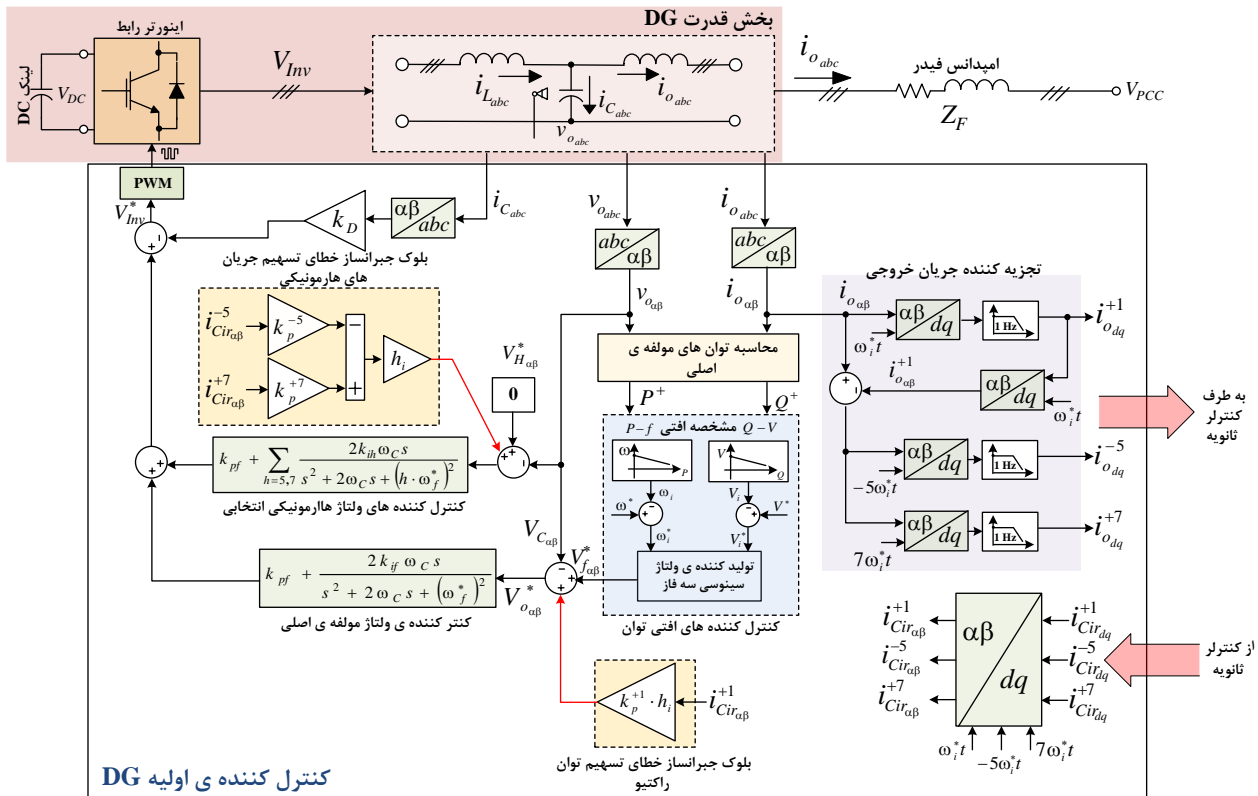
بخش قدرت DG

اینورتر رابط

لینک DC

$V_{DC}$

$V_{Inv}$

$i_{L_{abc}}$

$i_{C_{abc}}$

$i_{o_{abc}}$

$v_{o_{abc}}$

$i_{o_{abc}}$

امپدانس فیدر

$Z_F$

$V_{PCC}$

PWM

$V_{Inv}^*$

$k_D$

$\alpha\beta / abc$

$i_{C_{abc}}$

$v_{o_{abc}}$

$i_{o_{abc}}$

$abc / \alpha\beta$

$abc / \alpha\beta$

بلوک جبرانساز خطای تسهیم جریان های هارمونیکی

$i_{Cir_{\alpha\beta}}^{-5}$

$k_p^{-5}$

$i_{Cir_{\alpha\beta}}^{+7}$

$k_p^{+7}$

$h_i$

$V_{H_{\alpha\beta}}^*$

0

$v_{o_{\alpha\beta}}$

$i_{o_{\alpha\beta}}$

محاسبه توان های مولفه ی اصلی

$P^+$

$Q^+$

تجزیه کننده جریان خروجی

$i_{o_{\alpha\beta}}$

$\alpha\beta / dq$

1 Hz

$i_{o_{dq}}^{+1}$

$\omega_i^* t$

$i_{o_{\alpha\beta}}^{+1}$

$\alpha\beta / dq$

$\omega_i^* t$

به طرف کنترلر ثانویه

$k_{pf} + \sum_{h=5,7} \frac{2k_{ih}\omega_C s}{s^2 + 2\omega_C s + \left(h \cdot \omega_f^*\right)^2}$

کنترل کننده های ولتاژ هارمونیکی انتخابی

مشخصه افتی

$P-f$

$Q-V$

$\omega$

$P$

$V$

$Q$

$\omega_i$

$V_i$

$\omega^*$

$V^*$

$\omega_i^*$

$V_i^*$

$\alpha\beta / dq$

1 Hz

$-5\omega_i^* t$

$i_{o_{dq}}^{-5}$

$\alpha\beta / dq$

1 Hz

$7\omega_i^* t$

$i_{o_{dq}}^{+7}$

$V_{C_{\alpha\beta}}$

$V_{f_{\alpha\beta}}^*$

تولید کننده ی ولتاژ سینوسی سه فاز

$k_{pf} + \frac{2 k_{if} \omega_C s}{s^2 + 2 \omega_C s + \left(\omega_f^*\right)^2}$

$V_{o_{\alpha\beta}}^*$

کنتر کننده ی ولتاژ مولفه ی اصلی

کنترل کننده های افتی توان

$k_p^{+1} \cdot h_i$

$i_{Cir_{\alpha\beta}}^{+1}$

بلوک جبرانساز خطای تسهیم توان راکتیو

$i_{Cir_{\alpha\beta}}^{+1}$

$i_{Cir_{\alpha\beta}}^{-5}$

$i_{Cir_{\alpha\beta}}^{+7}$

$\alpha\beta / dq$

$i_{Cir_{dq}}^{+1}$

$i_{Cir_{dq}}^{-5}$

$i_{Cir_{dq}}^{+7}$

از کنترلر ثانویه

$\omega_i^* t$

$-5\omega_i^* t$

$7\omega_i^* t$

کنترل کننده ی اولیه DG